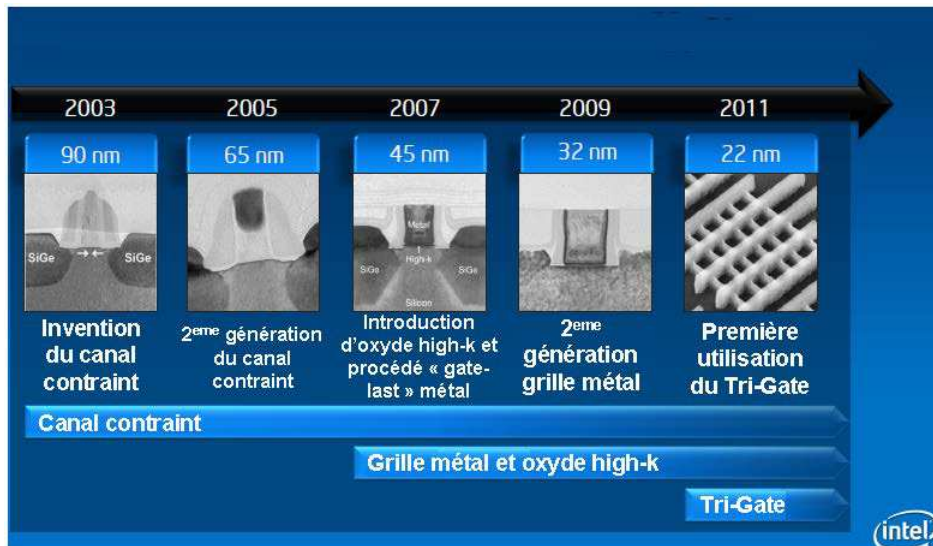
2003 2005 2007 2009 2011

90 nm

SiGe SiGe

Invention du canal contraint

65 nm

2$^{eme}$ génération du canal contraint

45 nm

Metal

High-k

SiGe SiGe

Silicon

Introduction d'oxyde high-k et procédé « gate-last » métal

32 nm

2$^{eme}$ génération grille métal

22 nm

Première utilisation du Tri-Gate

Canal contraint

Grille métal et oxyde high-k

Tri-Gate

intel